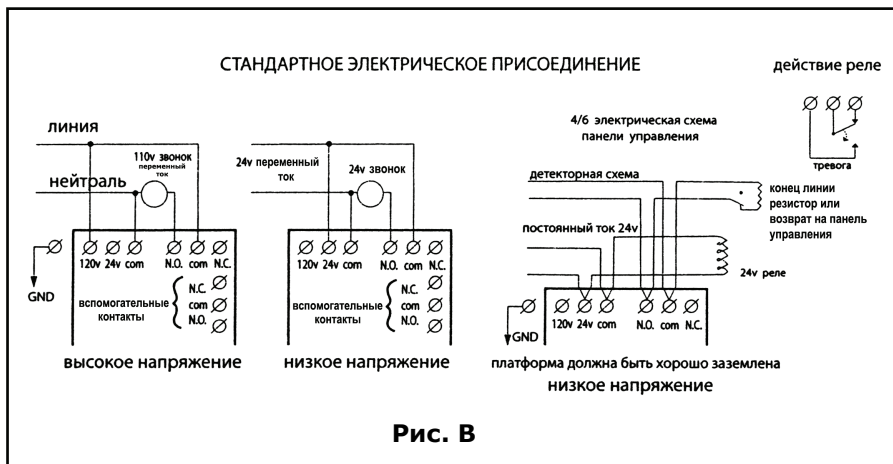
СТАНДАРТНОЕ ЭЛЕКТРИЧЕСКОЕ ПРИСОЕДИНЕНИЕ

действие реле

тревога

линия

нейтраль

110v звонок переменный ток

GND

120v 24v com N.O. com N.C.

вспомогательные контакты

N.C. com N.O.

высокое напряжение

24v переменный ток

24v звонок

120v 24v com N.O. com N.C.

вспомогательные контакты

N.C. com N.O.

низкое напряжение

4/6 электрическая схема панели управления

детекторная схема

конец линии резистор или возврат на панель управления

постоянный ток 24v

24v реле

GND

120v 24v com N.O. com N.C.

платформа должна быть хорошо заземлена

низкое напряжение

Рис. B